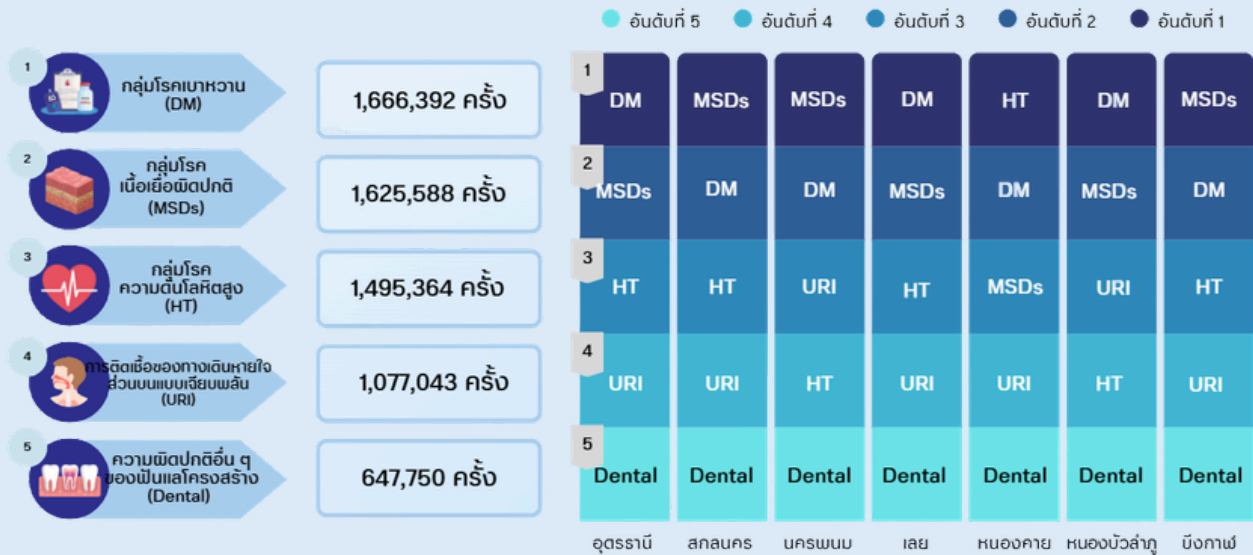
อันดับที่ 5 อันดับที่ 4 อันดับที่ 3 อันดับที่ 2 อันดับที่ 1

1 กลุ่มโรคเบาหวาน (DM) 1,666,392 ครั้ง

2 กลุ่มโรคเนื้อเยื่อผิดปกติ (MSDs) 1,625,588 ครั้ง

3 กลุ่มโรคความดันโลหิตสูง (HT) 1,495,364 ครั้ง

4 การติดเชื้อของทางเดินหายใจส่วนบนแบบเฉียบพลัน (URI) 1,077,043 ครั้ง

5 ความผิดปกติอื่น ๆ ของฟันและโครงสร้าง (Dental) 647,750 ครั้ง

| | อุดรธานี | สกลนคร | นครพนม | เลย | หนองคาย | หนองบัวลำภู | บึงกาฬ |
|---|---|---|---|---|---|---|---|
| 1 | DM | MSDs | MSDs | DM | HT | DM | MSDs |
| 2 | MSDs | DM | DM | MSDs | DM | MSDs | DM |
| 3 | HT | HT | URI | HT | MSDs | URI | HT |
| 4 | URI | URI | HT | URI | URI | HT | URI |
| 5 | Dental | Dental | Dental | Dental | Dental | Dental | Dental |